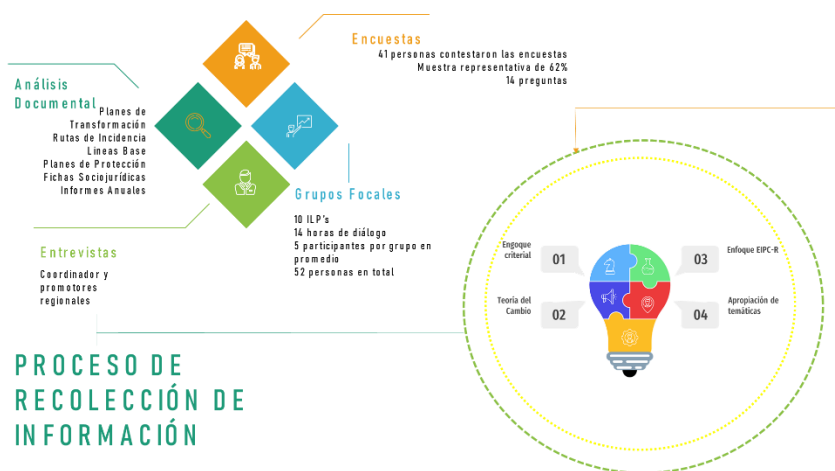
Encuestas
41 personas contestaron las encuestas
Muestra representativa de 62%
14 preguntas

Análisis Documental
Planes de Transformación
Rutas de Incidencia
Lineas Base
Planes de Protección
Fichas Sociojurídicas
Informes Anuales

Grupos Focales
10 ILP's
14 horas de diálogo
5 participantes por grupo en promedio
52 personas en total

Entrevistas
Coordinador y promotores regionales

PROCESO DE RECOLECCIÓN DE INFORMACIÓN

Engoque criterial
01
Teoría del Cambio
02
Enfoque EIPC-R
03
Apropiación de temáticas
04